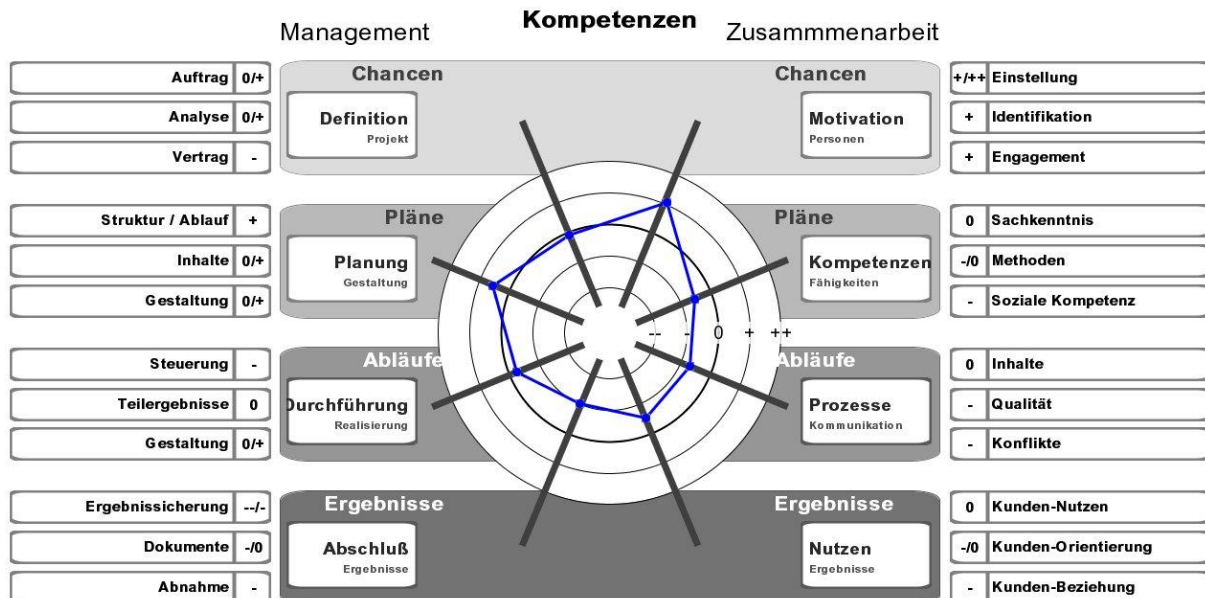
Management

Kompetenzen

Zusammmenarbeit

| Auftrag | 0/+ |
|---|---|
| Analyse | 0/+ |
| Vertrag | - |
| Struktur / Ablauf | + |
| Inhalte | 0/+ |
| Gestaltung | 0/+ |
| Steuerung | - |
| Teilergebnisse | 0 |
| Gestaltung | 0/+ |
| Ergebnissicherung | --/- |
| Dokumente | -/0 |
| Abnahme | - |

Chancen

Definition
Projekt

Pläne

Planung
Gestaltung

Abläufe

Durchführung
Realisierung

Ergebnisse

Abschluß
Ergebnisse

Chancen

Motivation
Personen

Pläne

Kompetenzen
Fähigkeiten

Abläufe

Prozesse
Kommunikation

Ergebnisse

Nutzen
Ergebnisse

-- - 0 + ++

| +/++ | Einstellung |
|---|---|
| + | Identifikation |
| + | Engagement |
| 0 | Sachkenntnis |
| -/0 | Methoden |
| - | Soziale Kompetenz |
| 0 | Inhalte |
| - | Qualität |
| - | Konflikte |
| 0 | Kunden-Nutzen |
| -/0 | Kunden-Orientierung |
| - | Kunden-Beziehung |